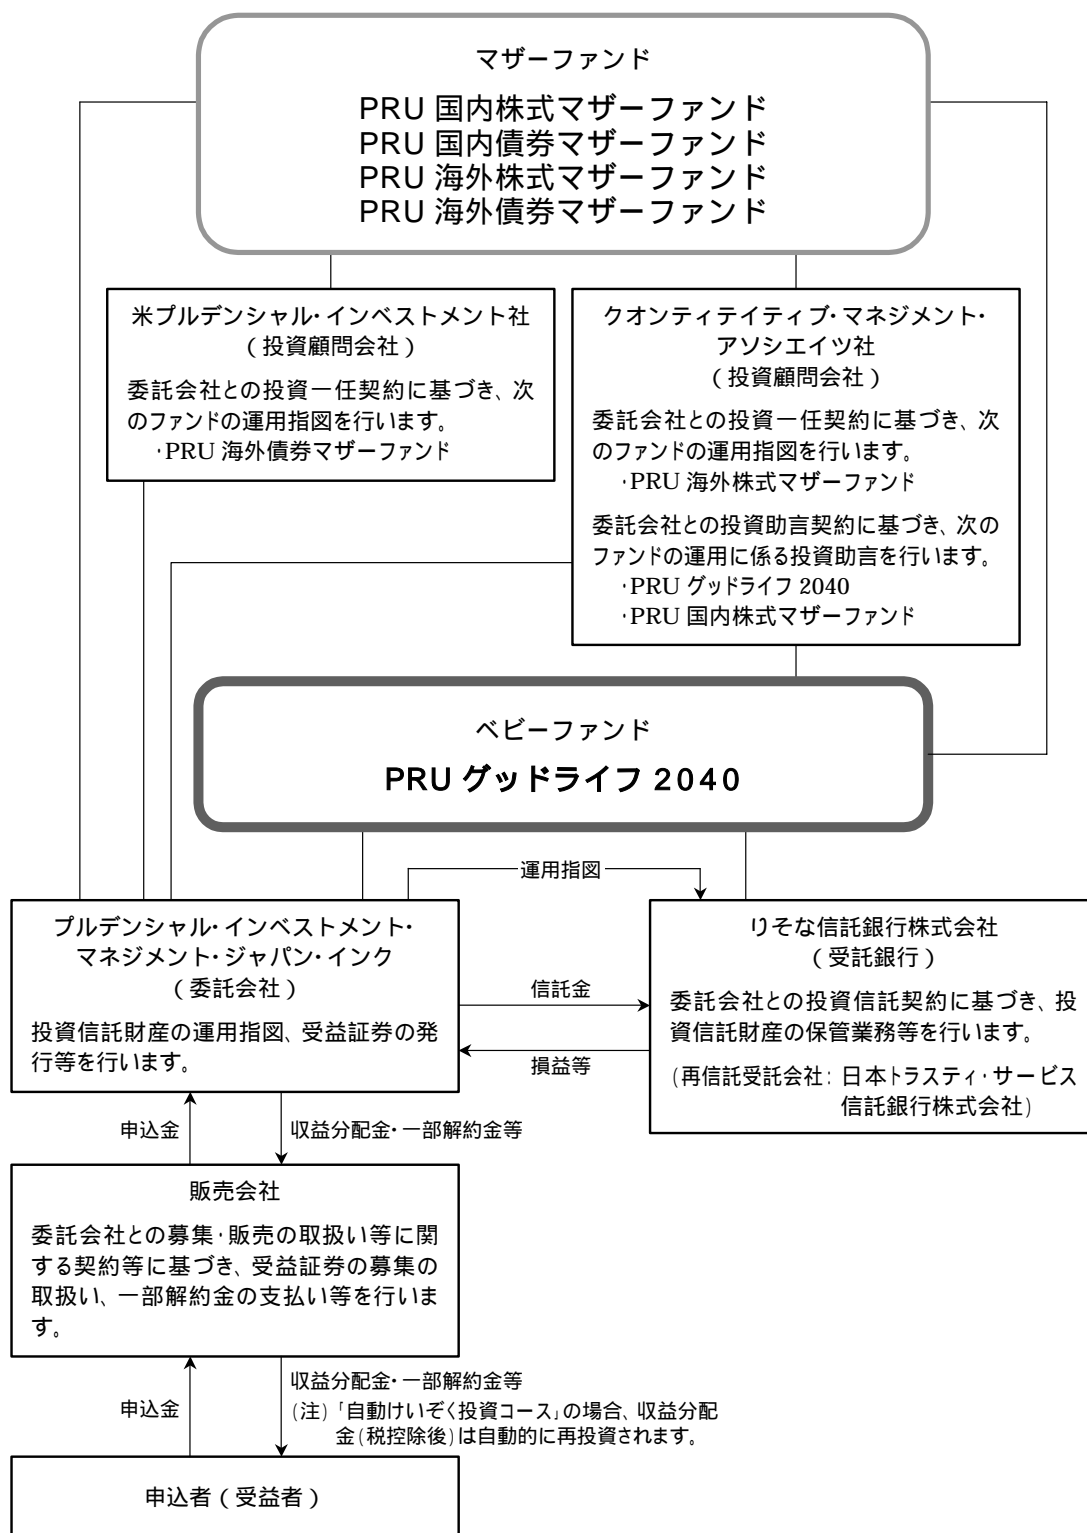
マザーファンド

PRU 国内株式マザーファンド
PRU 国内債券マザーファンド
PRU 海外株式マザーファンド
PRU 海外債券マザーファンド

米プルデンシャル・インベストメント社
（投資顧問会社）
委託会社との投資一任契約に基づき、次のファンドの運用指図を行います。
・PRU 海外債券マザーファンド

クオンティテイティブ・マネジメント・アソシエイツ社
（投資顧問会社）
委託会社との投資一任契約に基づき、次のファンドの運用指図を行います。
・PRU 海外株式マザーファンド
委託会社との投資助言契約に基づき、次のファンドの運用に係る投資助言を行います。
・PRU グッドライフ 2040
・PRU 国内株式マザーファンド

ベビーファンド
PRU グッドライフ 2040

運用指図

プルデンシャル・インベストメント・マネジメント・ジャパン・インク
（委託会社）
投資信託財産の運用指図、受益証券の発行等を行います。

信託金

損益等

りそな信託銀行株式会社
（受託銀行）
委託会社との投資信託契約に基づき、投資信託財産の保管業務等を行います。
（再信託受託会社：日本トラスティ・サービス信託銀行株式会社）

申込金

収益分配金・一部解約金等

販売会社
委託会社との募集・販売の取扱い等に関する契約等に基づき、受益証券の募集の取扱い、一部解約金の支払い等を行います。

申込金

収益分配金・一部解約金等
（注）「自動けいぞく投資コース」の場合、収益分配金（税控除後）は自動的に再投資されます。

申込者（受益者）